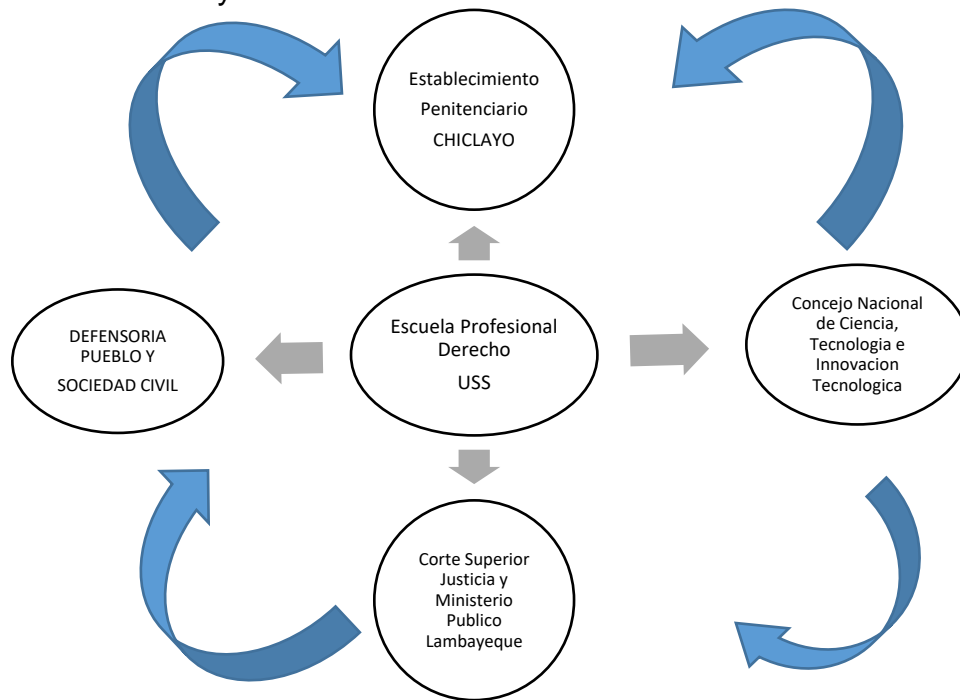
Establecimiento Penitenciario CHICLAYO

DEFENSORIA PUEBLO Y SOCIEDAD CIVIL

Escuela Profesional Derecho USS

Concejo Nacional de Ciencia, Tecnologia e Innovacion Tecnologica

Corte Superior Justicia y Ministerio Publico Lambayeque